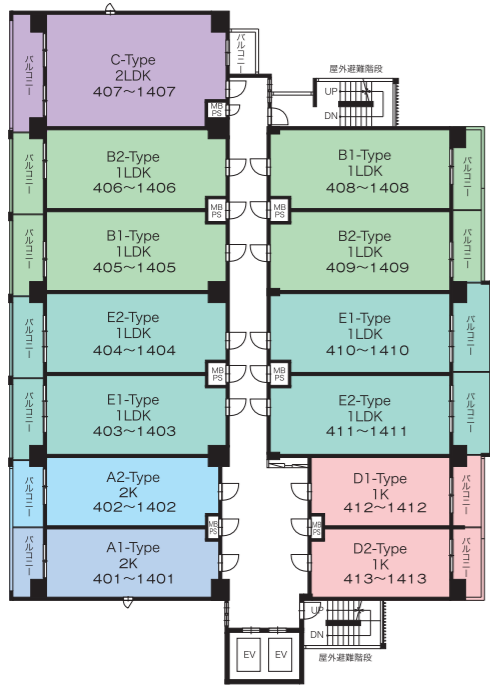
バルコニー

C-Type
2LDK
407～1407

バルコニー

屋外避難階段

UP
DN

MB
PS

バルコニー

B2-Type
1LDK
406～1406

B1-Type
1LDK
408～1408

バルコニー

MB
PS

MB
PS

バルコニー

B1-Type
1LDK
405～1405

B2-Type
1LDK
409～1409

バルコニー

バルコニー

E2-Type
1LDK
404～1404

E1-Type
1LDK
410～1410

バルコニー

MB
PS

MB
PS

バルコニー

E1-Type
1LDK
403～1403

E2-Type
1LDK
411～1411

バルコニー

バルコニー

A2-Type
2K
402～1402

D1-Type
1K
412～1412

バルコニー

MB
PS

MB
PS

バルコニー

A1-Type
2K
401～1401

D2-Type
1K
413～1413

バルコニー

UP
DN

EV
EV

屋外避難階段